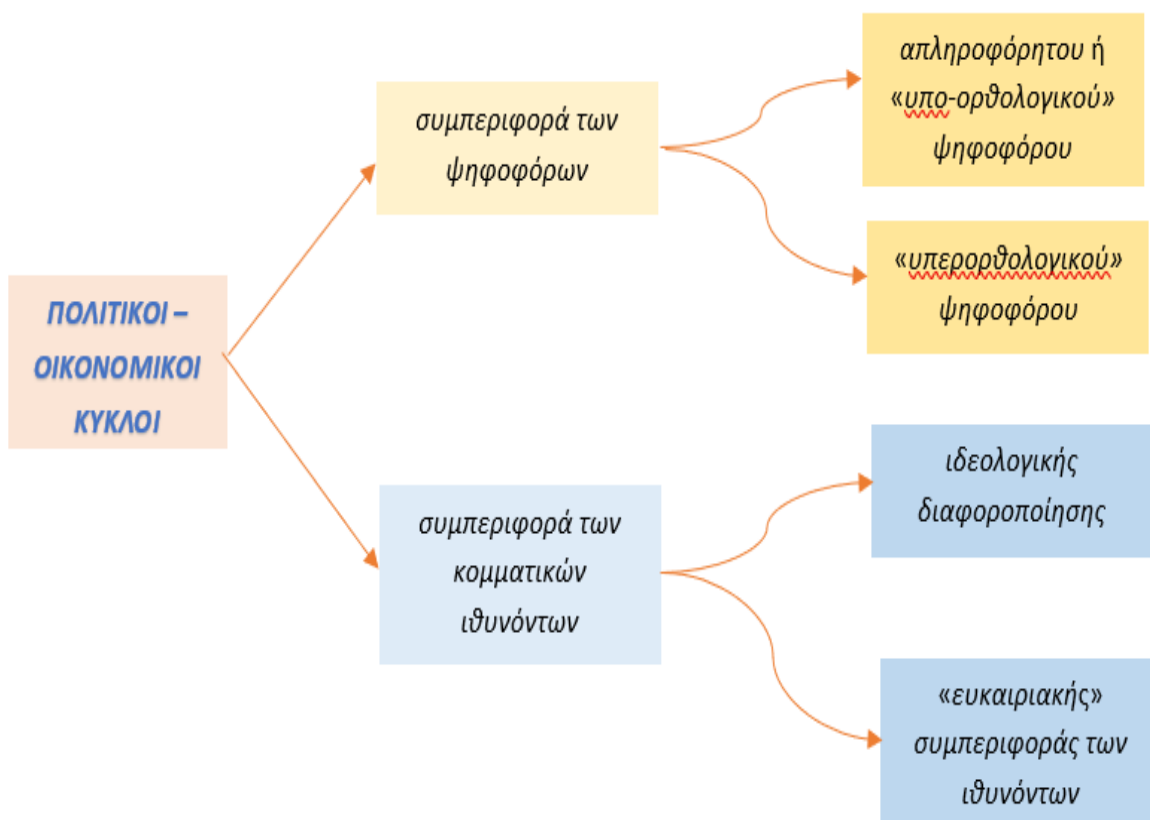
ΠΟΛΙΤΙΚΟΙ – ΟΙΚΟΝΟΜΙΚΟΙ ΚΥΚΛΟΙ

συμπεριφορά των ψηφοφόρων

απληροφόρητου ή «υπο-ορθολογικού» ψηφοφόρου

«υπερορθολογικού» ψηφοφόρου

συμπεριφορά των κομματικών ιθυνόντων

ιδεολογικής διαφοροποίησης

«ευκαιριακής» συμπεριφοράς των ιθυνόντων